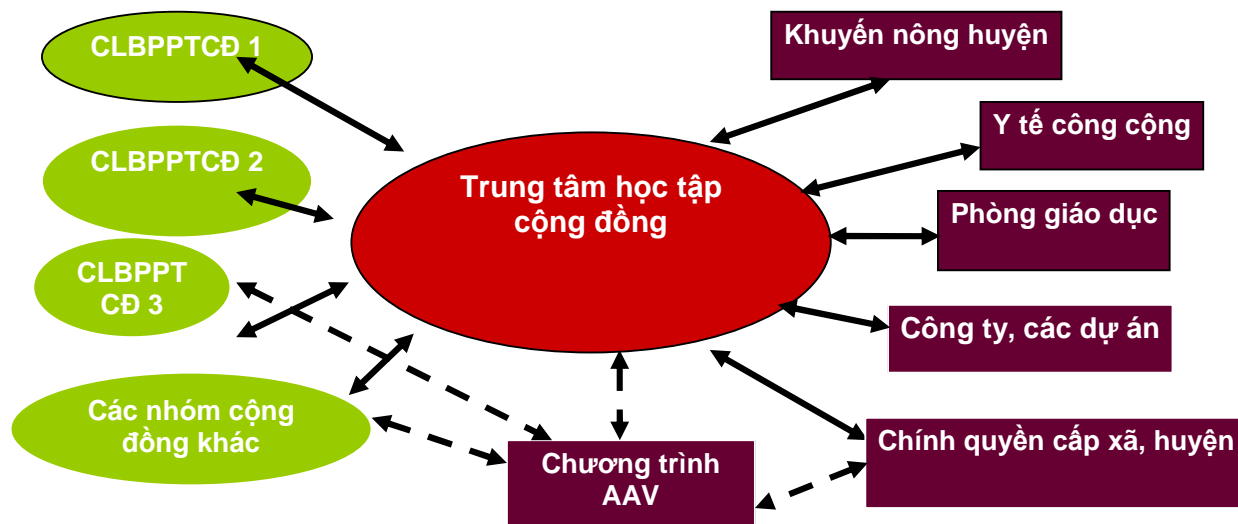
CLBPPTCĐ 1

CLBPPTCĐ 2

CLBPPT CĐ 3

Các nhóm cộng đồng khác

Trung tâm học tập cộng đồng

Khuyến nông huyện

Y tế công cộng

Phòng giáo dục

Công ty, các dự án

Chính quyền cấp xã, huyện

Chương trình AAV